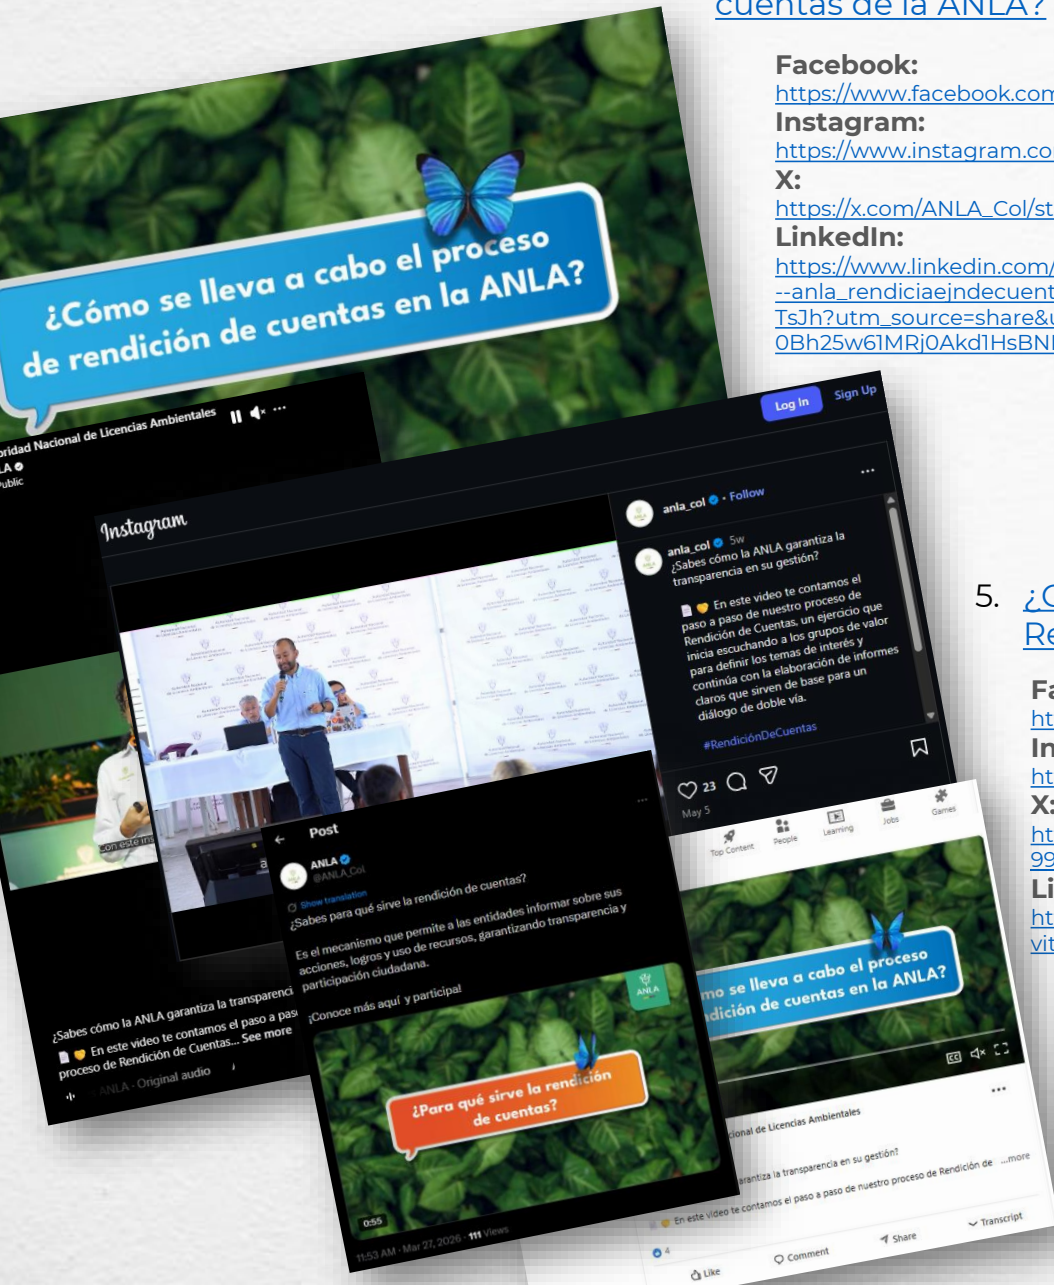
cuentas de la ANLA?

Facebook:
https://www.facebook.com
Instagram:
https://www.instagram.co
X:
https://x.com/ANLA_Col/st
LinkedIn:
https://www.linkedin.com/
--anla_rendiciaejndecuent
TsJh?utm_source=share&u
0Bh25w61MRj0Akd1HsBN

¿Cómo se lleva a cabo el proceso de rendición de cuentas en la ANLA?

oridad Nacional de Licencias Ambientales
LA
ublic

Log In Sign Up

Instagram

anla_col • Follow

anla_col 5w
¿Sabes cómo la ANLA garantiza la transparencia en su gestión?

En este video te contamos el paso a paso de nuestro proceso de Rendición de Cuentas, un ejercicio que inicia escuchando a los grupos de valor para definir los temas de interés y continúa con la elaboración de informes claros que sirven de base para un diálogo de doble vía.

#RendiciónDeCuentas

23
May 5

5. ¿C
Re

Fa
ht
In
ht
X:
ht
99
Li
ht
vit

Post

ANLA
@ANLA_Col
Show translation
¿Sabes para qué sirve la rendición de cuentas?

Es el mecanismo que permite a las entidades informar sobre sus acciones, logros y uso de recursos, garantizando transparencia y participación ciudadana.

¡Conoce más aquí y participa!

ANLA

¿Para qué sirve la rendición de cuentas?

0:55

11:53 AM · Mar 27, 2026 · 111 Views

Con este ins

¿Sabes cómo la ANLA garantiza la transparenci
En este video te contamos el paso a pas proceso de Rendición de Cuentas... See more
ANLA · Original audio

Top Content People Learning Jobs Games

mo se lleva a cabo el proceso
dición de cuentas en la ANLA?

cional de Licencias Ambientales
arantiza la transparencia en su gestión?
En este video te contamos el paso a paso de nuestro proceso de Rendición de ...more
4
Like Comment Share Transcript